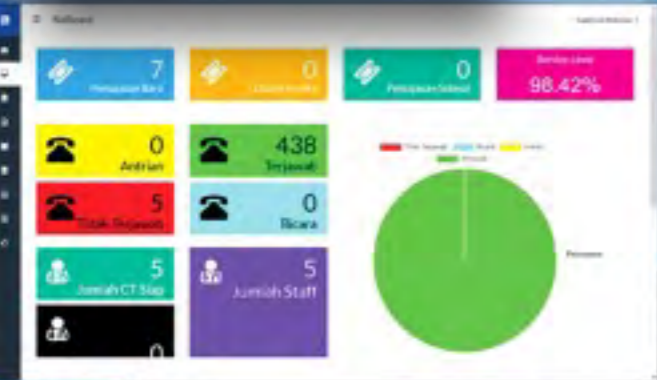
Dashboard

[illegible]

7
Pengaduan Baru

0
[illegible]

0
Pengaduan Selesai

Service Level
98.42%

0
Antrian

438
Terjawab

5
Tidak Terjawab

0
Bicara

5
Jumlah CT Siap

5
Jumlah Staff

0

Tidak Terjawab
Bicara
Antrian
Terjawab

Terjawab